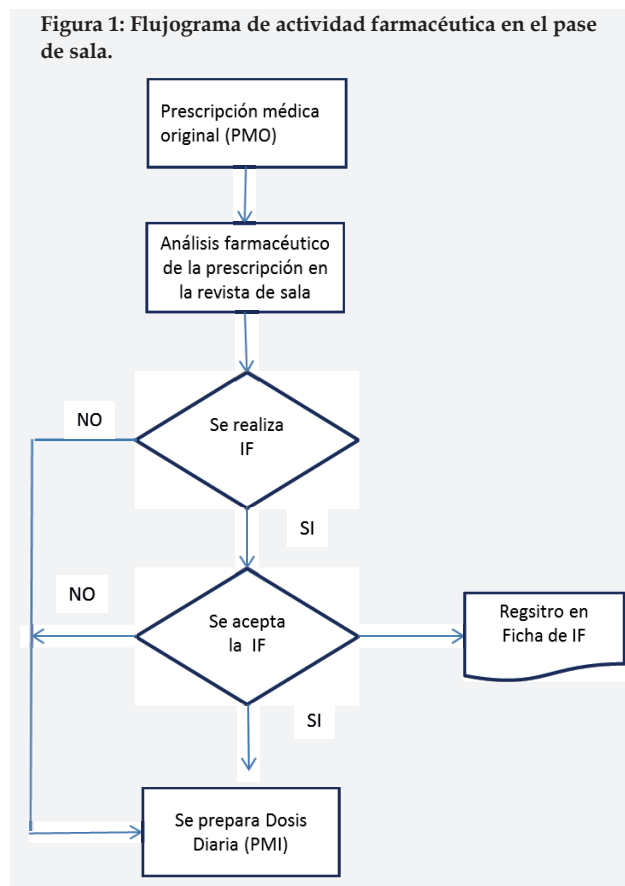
Figura 1: Flujograma de actividad farmacéutica en el pase de sala.

Prescripción médica original (PMO)

Análisis farmacéutico de la prescripción en la revista de sala

NO

Se realiza IF

SI

NO

Se acepta la IF

Regsitro en Ficha de IF

SI

Se prepara Dosis Diaria (PMI)